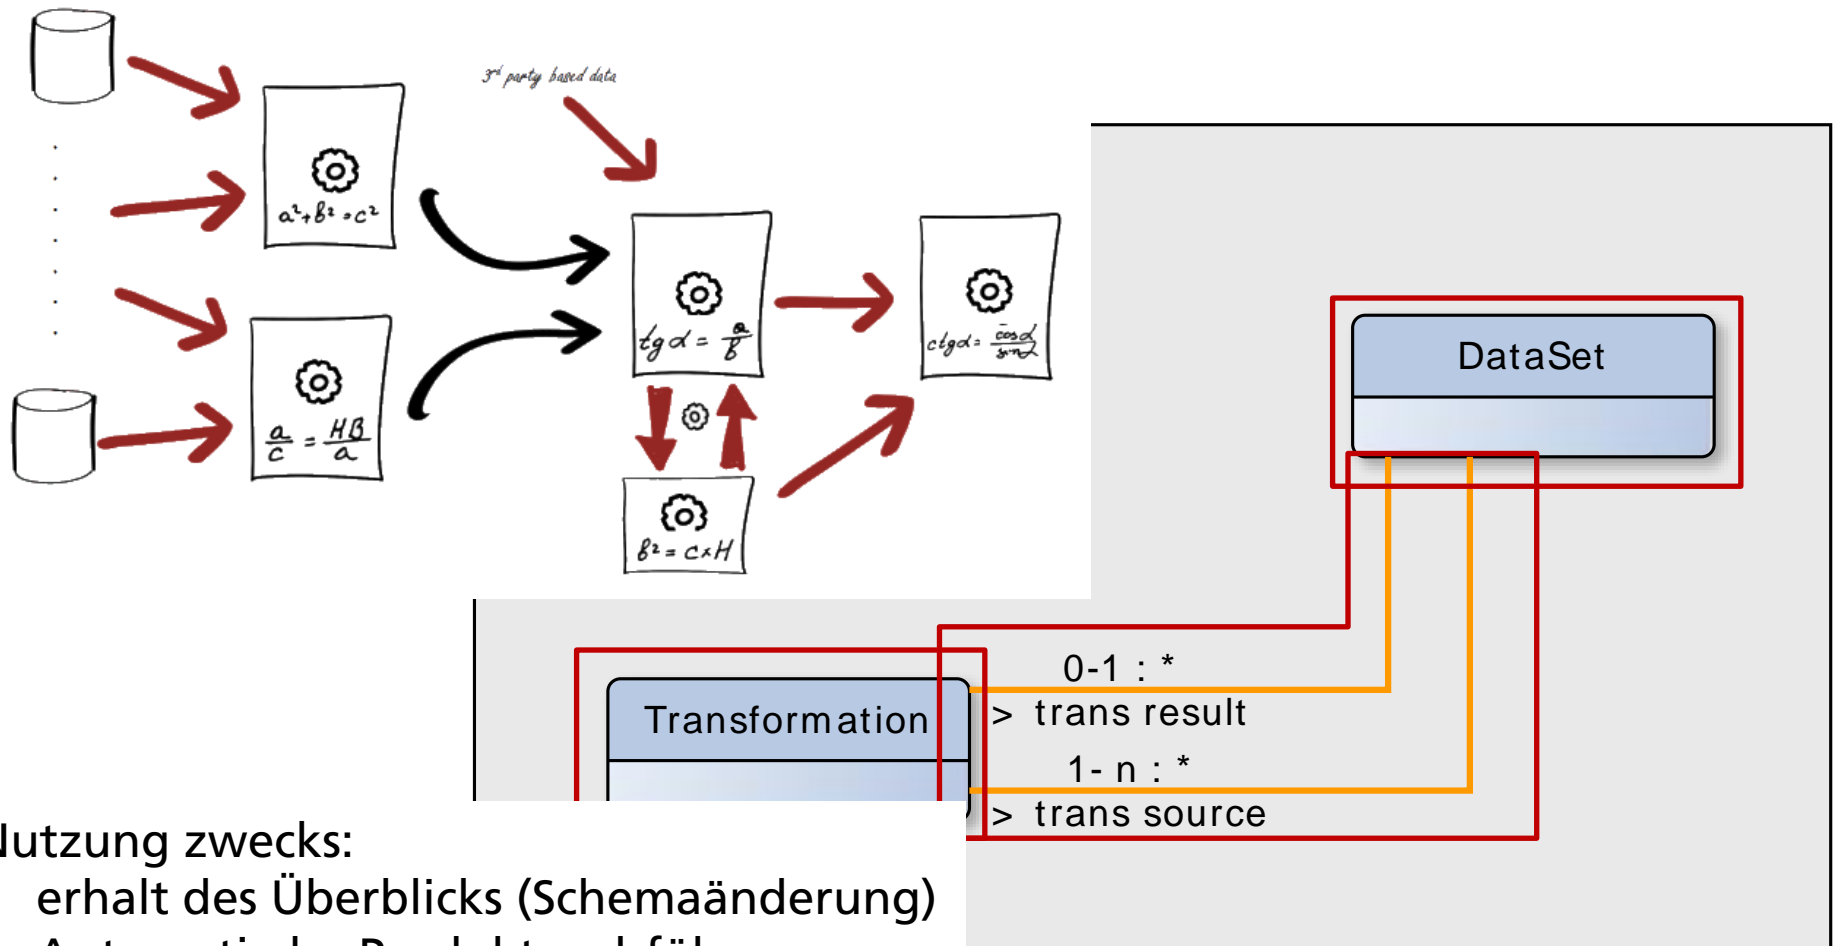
3rd party based data

$a^2+b^2=c^2$

$\frac{a}{c}=\frac{Hb}{a}$

$tg\alpha=\frac{a}{b}$

$ctg\alpha=\frac{\cos\alpha}{\sin\alpha}$

$b^2=c \times H$

DataSet

Transformation

0-1 : *

> trans result

1- n : *

> trans source

lutzung zwecks:

erhalt des Überblicks (Schemaänderung)

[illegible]